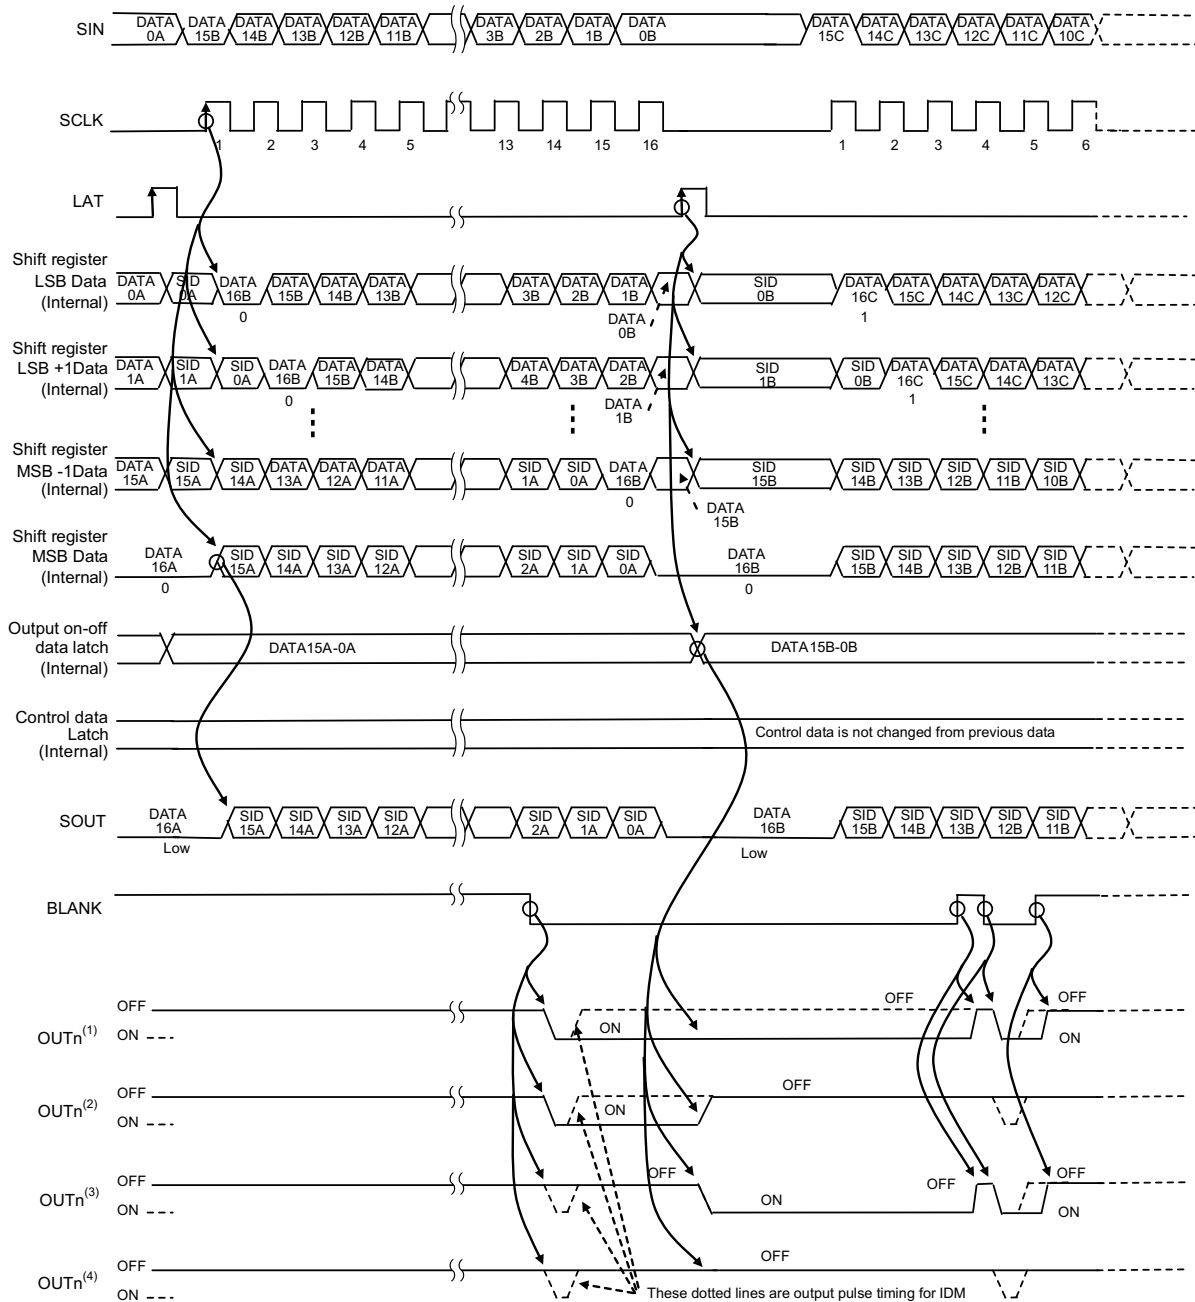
SIN DATA 0A DATA 15B DATA 14B DATA 13B DATA 12B DATA 11B DATA 3B DATA 2B DATA 1B DATA 0B DATA 15C DATA 14C DATA 13C DATA 12C DATA 11C DATA 10C

SCLK 1 2 3 4 5 13 14 15 16 1 2 3 4 5 6

LAT

Shift register LSB Data (Internal) DATA 0A SID 0A DATA 16B 0 DATA 15B DATA 14B DATA 13B DATA 3B DATA 2B DATA 1B DATA 0B SID 0B DATA 16C 1 DATA 15C DATA 14C DATA 13C DATA 12C

Shift register LSB +1Data (Internal) DATA 1A SID 1A SID 0A DATA 16B 0 DATA 15B DATA 14B DATA 4B DATA 3B DATA 2B DATA 1B SID 1B SID 0B DATA 16C 1 DATA 15C DATA 14C DATA 13C

Shift register MSB -1Data (Internal) DATA 15A SID 15A SID 14A DATA 13A DATA 12A DATA 11A SID 1A SID 0A DATA 16B 0 DATA 15B SID 15B SID 14B SID 13B SID 12B SID 11B SID 10B

Shift register MSB Data (Internal) DATA 16A 0 SID 15A SID 14A SID 13A SID 12A SID 2A SID 1A SID 0A DATA 16B 0 SID 15B SID 14B SID 13B SID 12B SID 11B

Output on-off data latch (Internal) DATA15A-0A DATA15B-0B

Control data Latch (Internal) Control data is not changed from previous data

SOUT DATA 16A Low SID 15A SID 14A SID 13A SID 12A SID 2A SID 1A SID 0A DATA 16B Low SID 15B SID 14B SID 13B SID 12B SID 11B

BLANK

OUTn$^{(1)}$ OFF ON ON OFF OFF ON

OUTn$^{(2)}$ OFF ON ON OFF

OUTn$^{(3)}$ OFF ON OFF ON OFF OFF ON

OUTn$^{(4)}$ OFF ON OFF

These dotted lines are output pulse timing for IDM